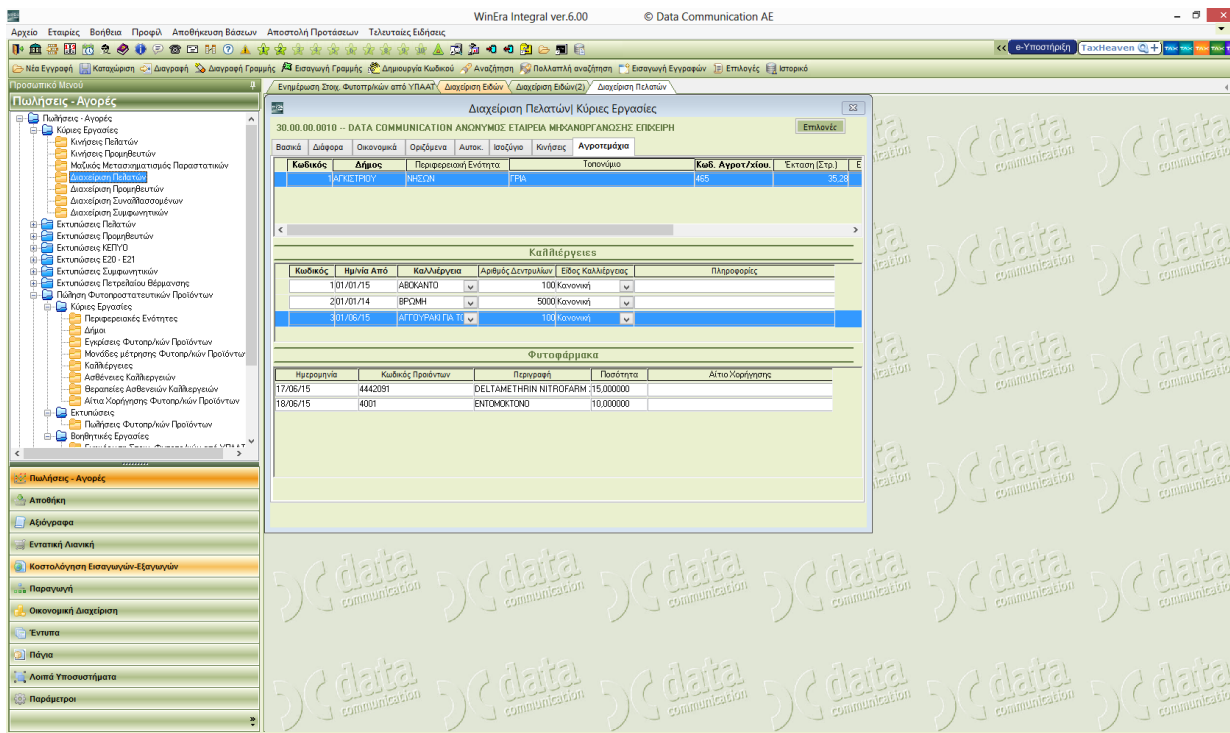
WinEra Integral ver.6.00 © Data Communication AE

Αρχείο Εταιρίες Βοήθεια Προφίλ Αποθήκευση Βάσεων Αποστολή Προτάσεων Τελευταίες Ειδήσεις

e-Υποστήριξη TaxHeaven

Νέα Εγγραφή Καταχώριση Διαγραφή Διαγραφή Γραμμής Εισαγωγή Γραμμής Δημιουργία Κωδικού Αναζήτηση Πολλαπλή αναζήτηση Εισαγωγή Εγγραφών Επιλογές Ιστορικό

Προσωπικό Μενού

Πωλήσεις - Αγορές

Πωλήσεις - Αγορές
Κύριες Εργασίες
Κινήσεις Πελατών
Κινήσεις Προμηθευτών
Μαζικός Μετασχηματισμός Παραστατικών
Διαχείριση Πελατών
Διαχείριση Προμηθευτών
Διαχείριση Συναλλασσομένων
Διαχείριση Συμφωνητικών
Εκτυπώσεις Πελατών
Εκτυπώσεις Προμηθευτών
Εκτυπώσεις ΚΕΠΥΟ
Εκτυπώσεις Ε20 - Ε21
Εκτυπώσεις Συμφωνητικών
Εκτυπώσεις Πετρελαίου Θέρμανσης
Πώληση Φυτοπροστατευτικών Προϊόντων
Κύριες Εργασίες
Περιφερειακές Ενότητες
Δήμοι
Εγκρίσεις Φυτοπρ/κών Προϊόντων
Μονάδες μέτρησης Φυτοπρ/κών Προϊόντων
Καλλιέργειες
Ασθένειες Καλλιεργειών
Θεραπείες Ασθενειών Καλλιεργειών
Αίτια Χορήγησης Φυτοπρ/κών Προϊόντων
Εκτυπώσεις
Πωλήσεις Φυτοπρ/κών Προϊόντων
Βοηθητικές Εργασίες

Πωλήσεις - Αγορές
Αποθήκη
Αξιόγραφα
Εντατική Λιανική
Κοστολόγηση Εισαγωγών-Εξαγωγών
Παραγωγή
Οικονομική Διαχείριση
Έντυπα
Πάγια
Λοιπά Υποσυστήματα
Παράμετροι

Ενημέρωση Στοιχ. Φυτοπρ/κών από ΥΠΑΑΤ | Διαχείριση Ειδών | Διαχείριση Ειδών(2) | Διαχείριση Πελατών

Διαχείριση Πελατών| Κύριες Εργασίες

30.00.00.0010 -- DATA COMMUNICATION ΑΝΩΝΥΜΟΣ ΕΤΑΙΡΕΙΑ ΜΗΧΑΝΟΡΓΑΝΩΣΗΣ ΕΠΙΧΕΙΡ

Επιλογές

Βασικά | Διάφορα | Οικονομικά | Οριζόμενα | Αυτοκ. | Ισοζύγιο | Κινήσεις | Αγροτεμάχια

| Κωδικός | Δήμος | Περιφερειακή Ενότητα | Τοπωνύμιο | Κωδ. Αγροτ/χίου. | Έκταση (Στρ.) |
|---|---|---|---|---|---|
| 1 | ΑΓΚΙΣΤΡΙΟΥ | ΝΗΣΩΝ | ΓΡΙΑ | 465 | 35,28 |

Καλλιέργειες

| Κωδικός | Ημ/νία Από | Καλλιέργεια | Αριθμός Δεντρυλλίων | Είδος Καλλιέργειας | Πληροφορίες |
|---|---|---|---|---|---|
| 1 | 01/01/15 | ΑΒΟΚΑΝΤΟ | 100 | Κανονική | |
| 2 | 01/01/14 | ΒΡΩΜΗ | 5000 | Κανονική | |
| 3 | 01/06/15 | ΑΓΓΟΥΡΑΚΙ ΓΙΑ Τ | 100 | Κανονική | |

Φυτοφάρμακα

| Ημερομηνία | Κωδικός Προϊόντων | Περιγραφή | Ποσότητα | Αίτιο Χορήγησης |
|---|---|---|---|---|
| 17/06/15 | 4442091 | DELTAMETHRIN NITROFARM | 15,000000 | |
| 18/06/15 | 4001 | ΕΝΤΟΜΟΚΤΟΝΟ | 10,000000 | |